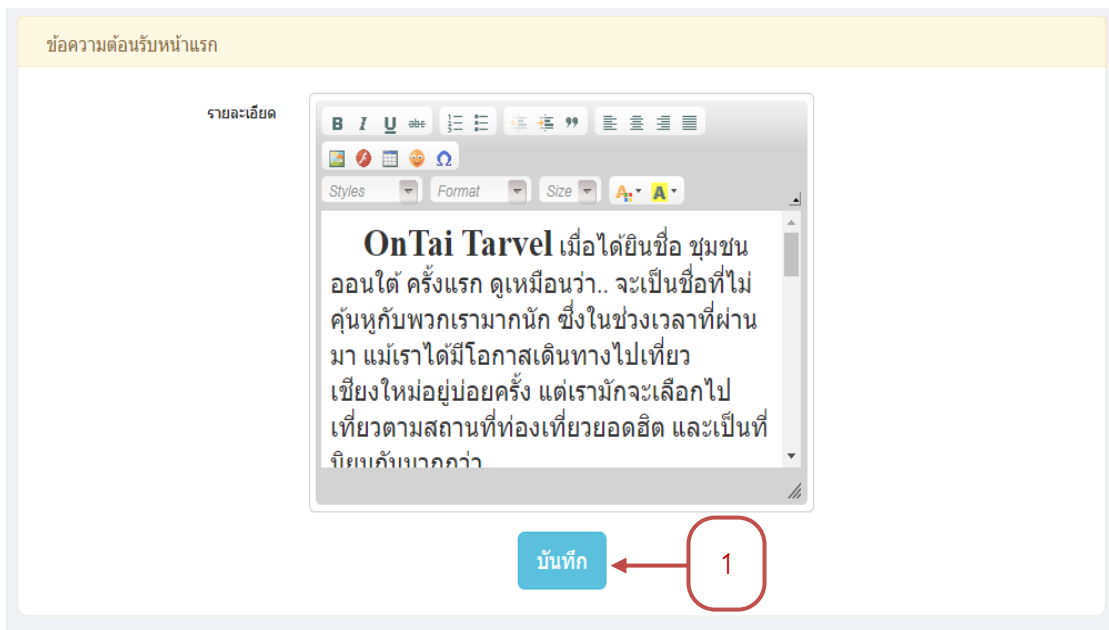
ข้อความต้อนรับหน้าแรก

รายละเอียด

B I U abc

Styles Format Size

OnTai Tarvel เมื่อได้ยินชื่อ ชุมชนออนใต้ ครั้งแรก ดูเหมือนว่า.. จะเป็นชื่อที่ไม่คุ้นหูกับพวกเรามากนัก ซึ่งในช่วงเวลาที่ผ่านมา แม้เราได้มีโอกาสเดินทางไปเที่ยวเชียงใหม่อยู่บ่อยครั้ง แต่เรามักจะเลือกไปเที่ยวตามสถานที่ท่องเที่ยวยอดฮิต และเป็นที่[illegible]

บันทึก

1